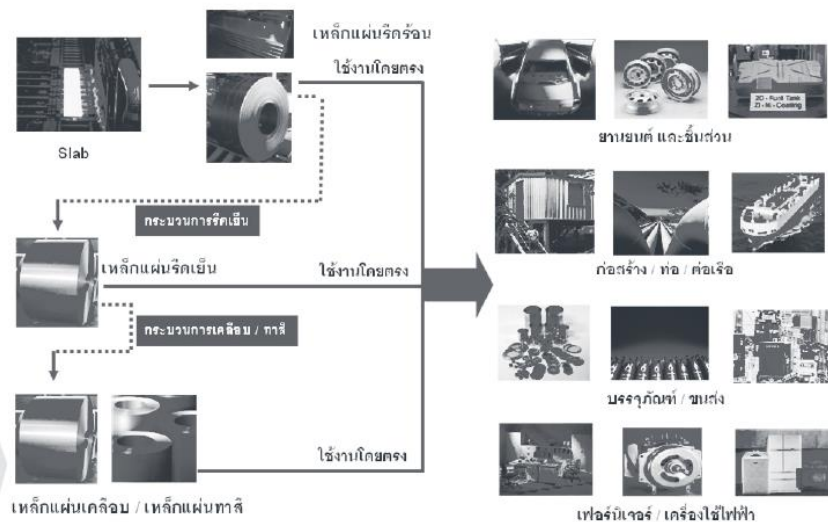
เหล็กแผ่นรีดร้อน

ใช้งานโดยตรง

Slab

กระบวนการรีดเย็น

เหล็กแผ่นรีดเย็น

ใช้งานโดยตรง

กระบวนการเคลือบ / ทาสี

ใช้งานโดยตรง

เหล็กแผ่นเคลือบ / เหล็กแผ่นทาสี

2C - Rust Tank
Zi - Ni - Coating

ยานยนต์ และชิ้นส่วน

ก่อสร้าง / ท่อ / ต่อเรือ

บรรจุภัณฑ์ / ขนส่ง

เฟอร์นิเจอร์ / เครื่องใช้ไฟฟ้า